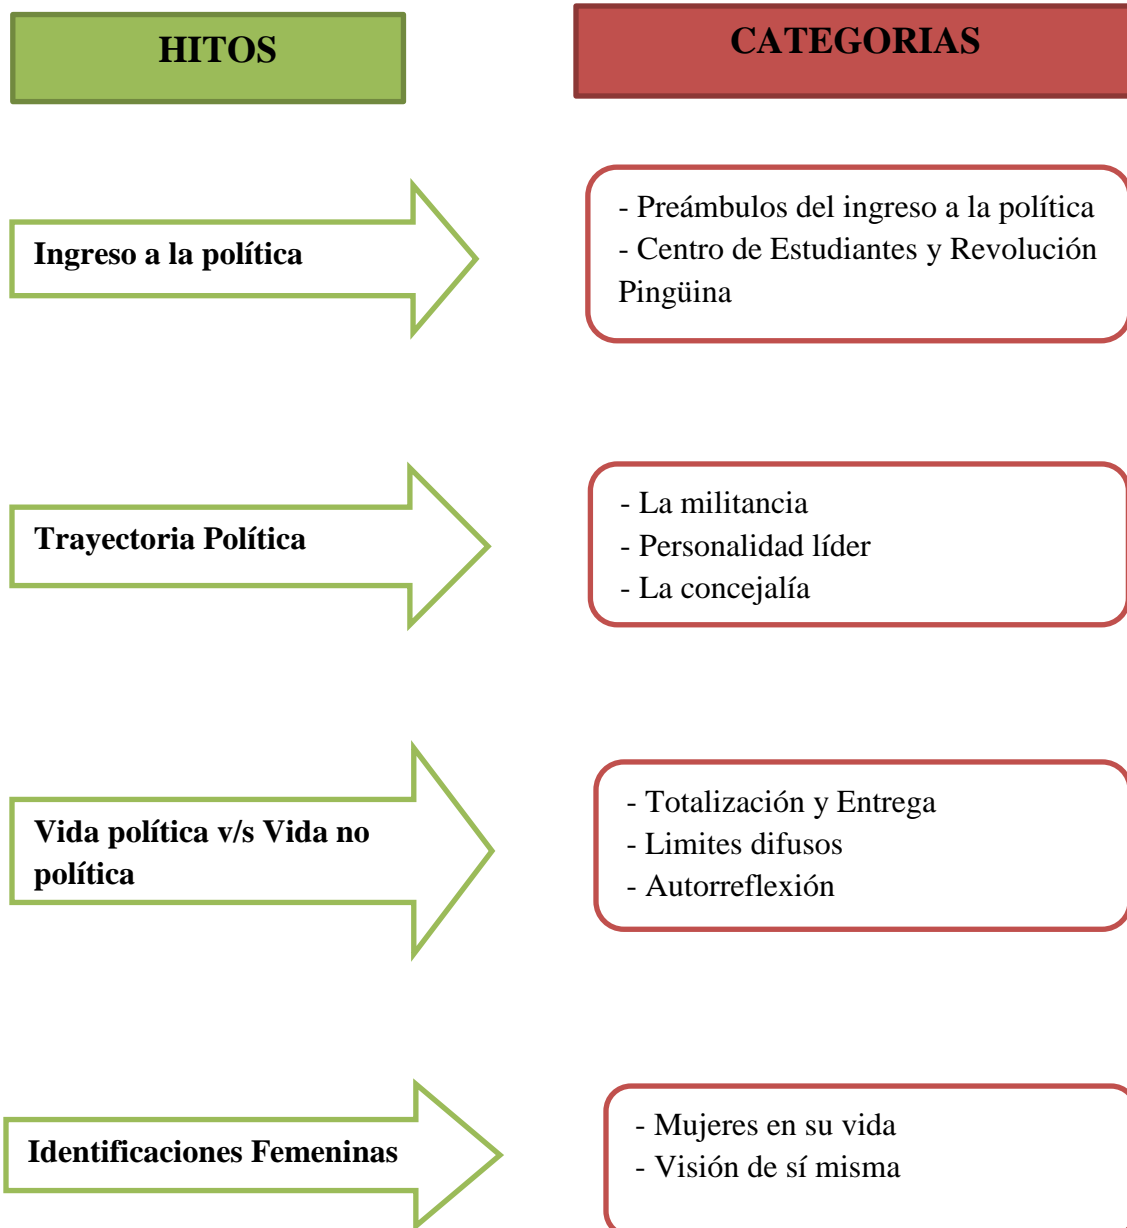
HITOS

CATEGORIAS

Ingreso a la política

- Preámbulos del ingreso a la política
- Centro de Estudiantes y Revolución Pingüina

Trayectoria Política

- La militancia
- Personalidad líder
- La concejalía

Vida política v/s Vida no política

- Totalización y Entrega
- Limites difusos
- Autorreflexión

Identificaciones Femeninas

- Mujeres en su vida
- Visión de sí misma